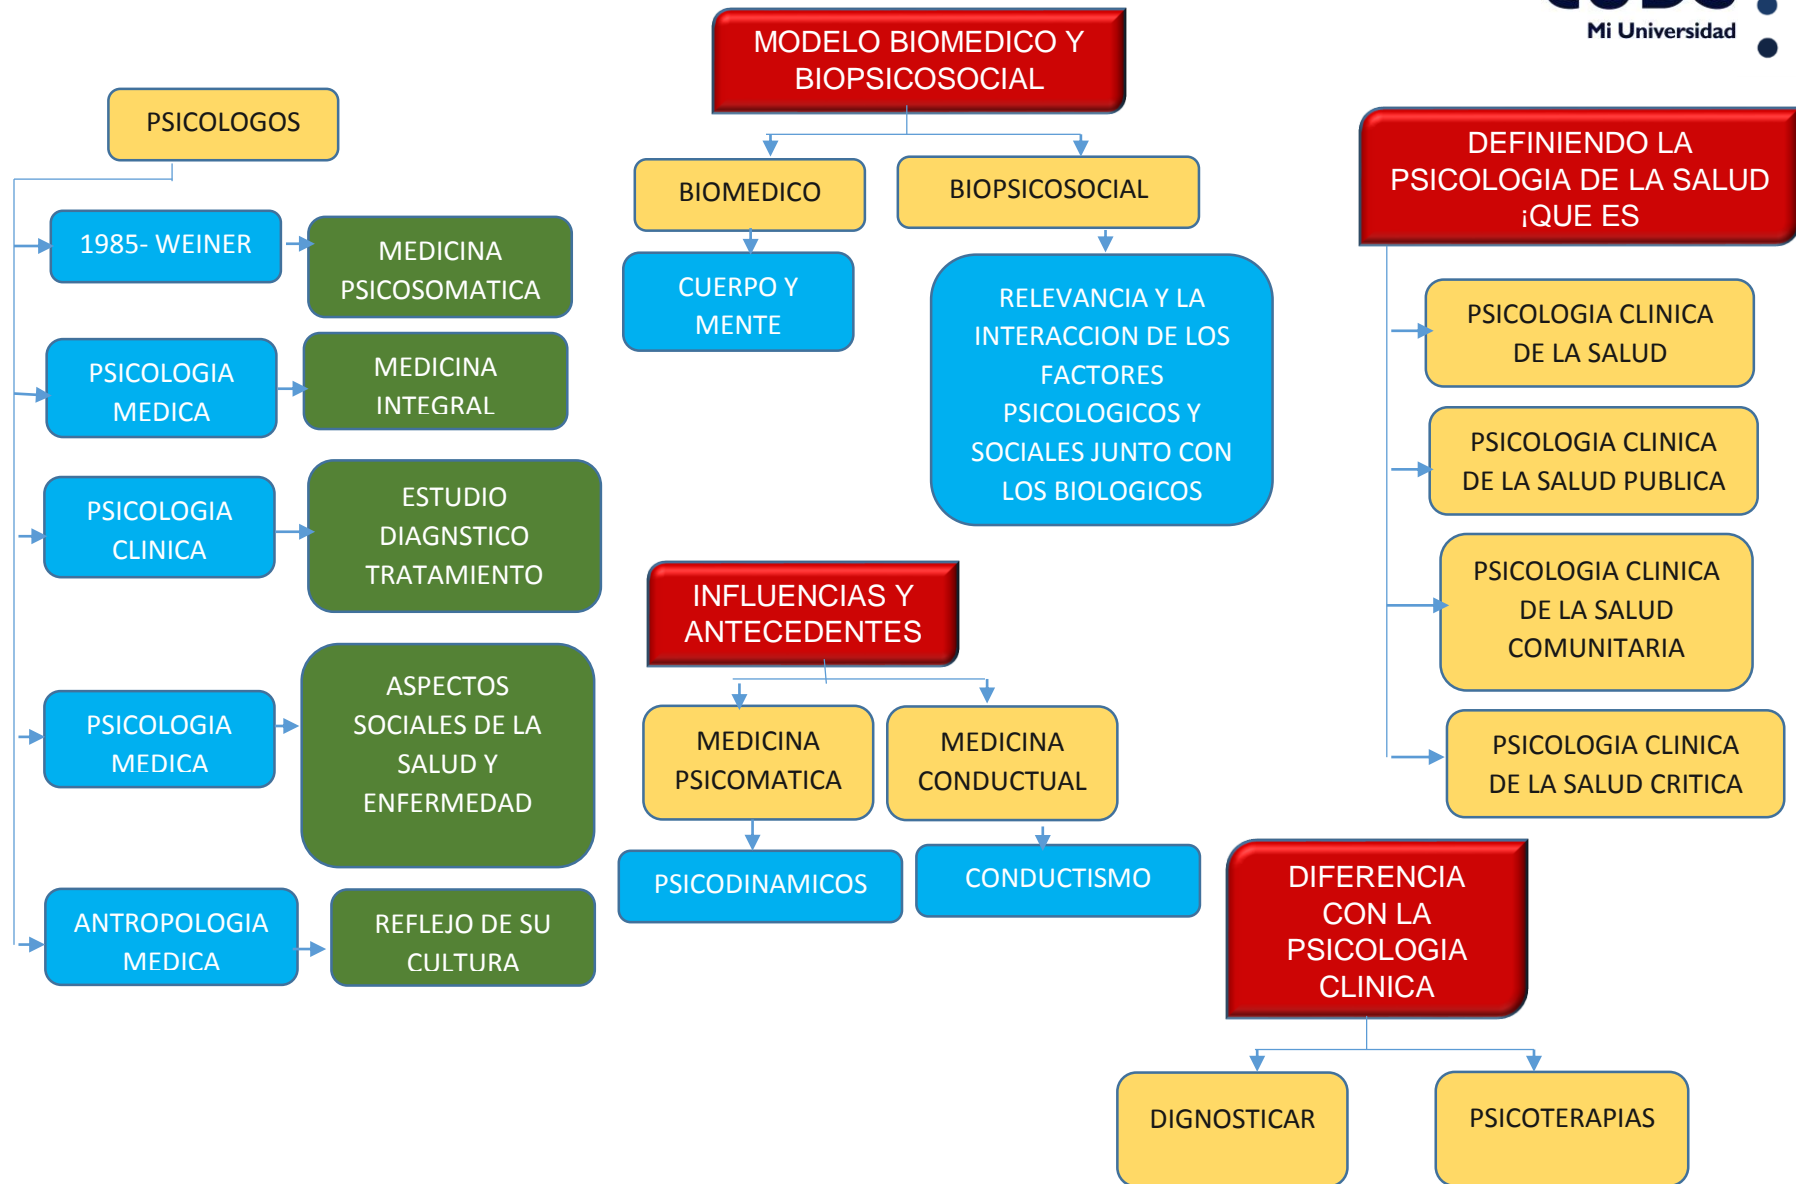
Mi Universidad

MODELO BIOMEDICO Y BIOPSICOSOCIAL

BIOMEDICO

CUERPO Y MENTE

BIOPSICOSOCIAL

RELEVANCIA Y LA INTERACCION DE LOS FACTORES PSICOLOGICOS Y SOCIALES JUNTO CON LOS BIOLOGICOS

PSICOLOGOS

1985- WEINER

MEDICINA PSICOSOMATICA

PSICOLOGIA MEDICA

MEDICINA INTEGRAL

PSICOLOGIA CLINICA

ESTUDIO DIAGNSTICO TRATAMIENTO

PSICOLOGIA MEDICA

ASPECTOS SOCIALES DE LA SALUD Y ENFERMEDAD

ANTROPOLOGIA MEDICA

REFLEJO DE SU CULTURA

INFLUENCIAS Y ANTECEDENTES

MEDICINA PSICOMATICA

PSICODINAMICOS

MEDICINA CONDUCTUAL

CONDUCTISMO

DEFINIENDO LA PSICOLOGIA DE LA SALUD ¡QUE ES

PSICOLOGIA CLINICA DE LA SALUD

PSICOLOGIA CLINICA DE LA SALUD PUBLICA

PSICOLOGIA CLINICA DE LA SALUD COMUNITARIA

PSICOLOGIA CLINICA DE LA SALUD CRITICA

DIFERENCIA CON LA PSICOLOGIA CLINICA

DIGNOSTICAR

PSICOTERAPIAS